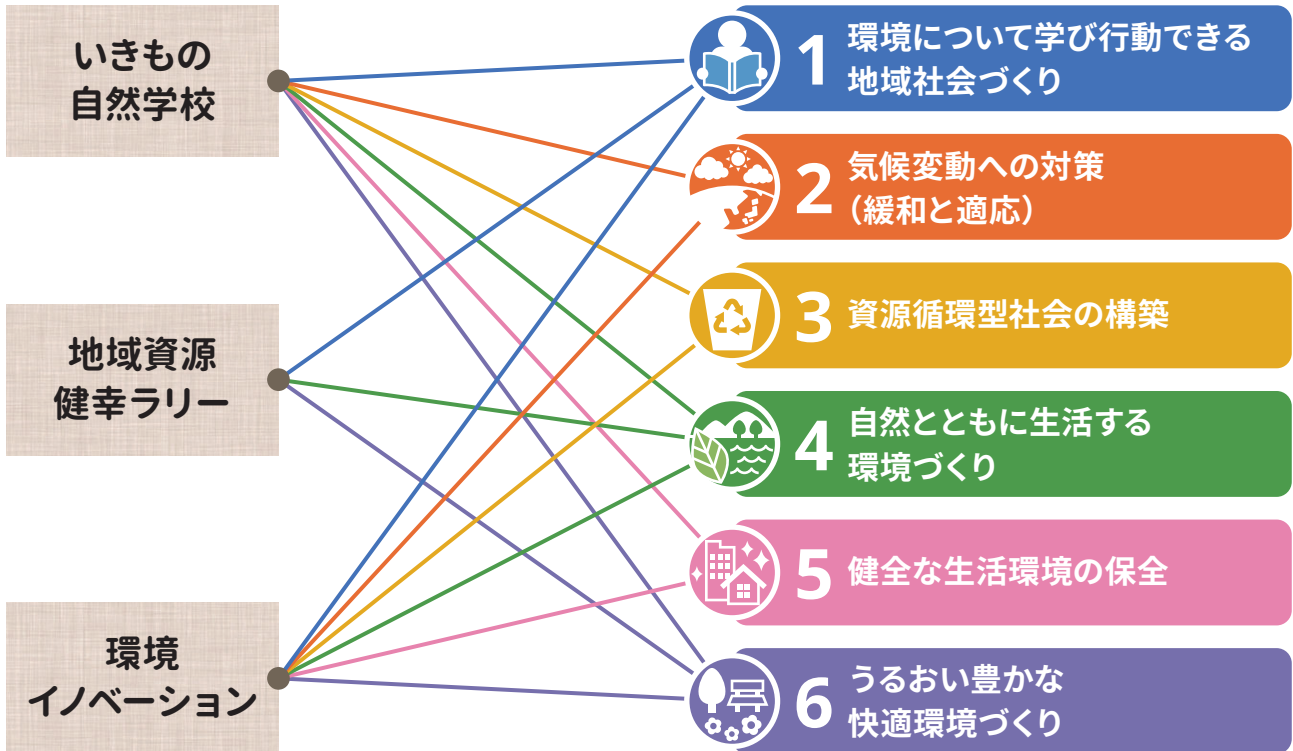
いきもの
自然学校

地域資源
健幸ラリー

環境
イノベーション

1 環境について学び行動できる地域社会づくり

2 気候変動への対策（緩和と適応）

3 資源循環型社会の構築

4 自然とともに生活する環境づくり

5 健全な生活環境の保全

6 うるおい豊かな快適環境づくり